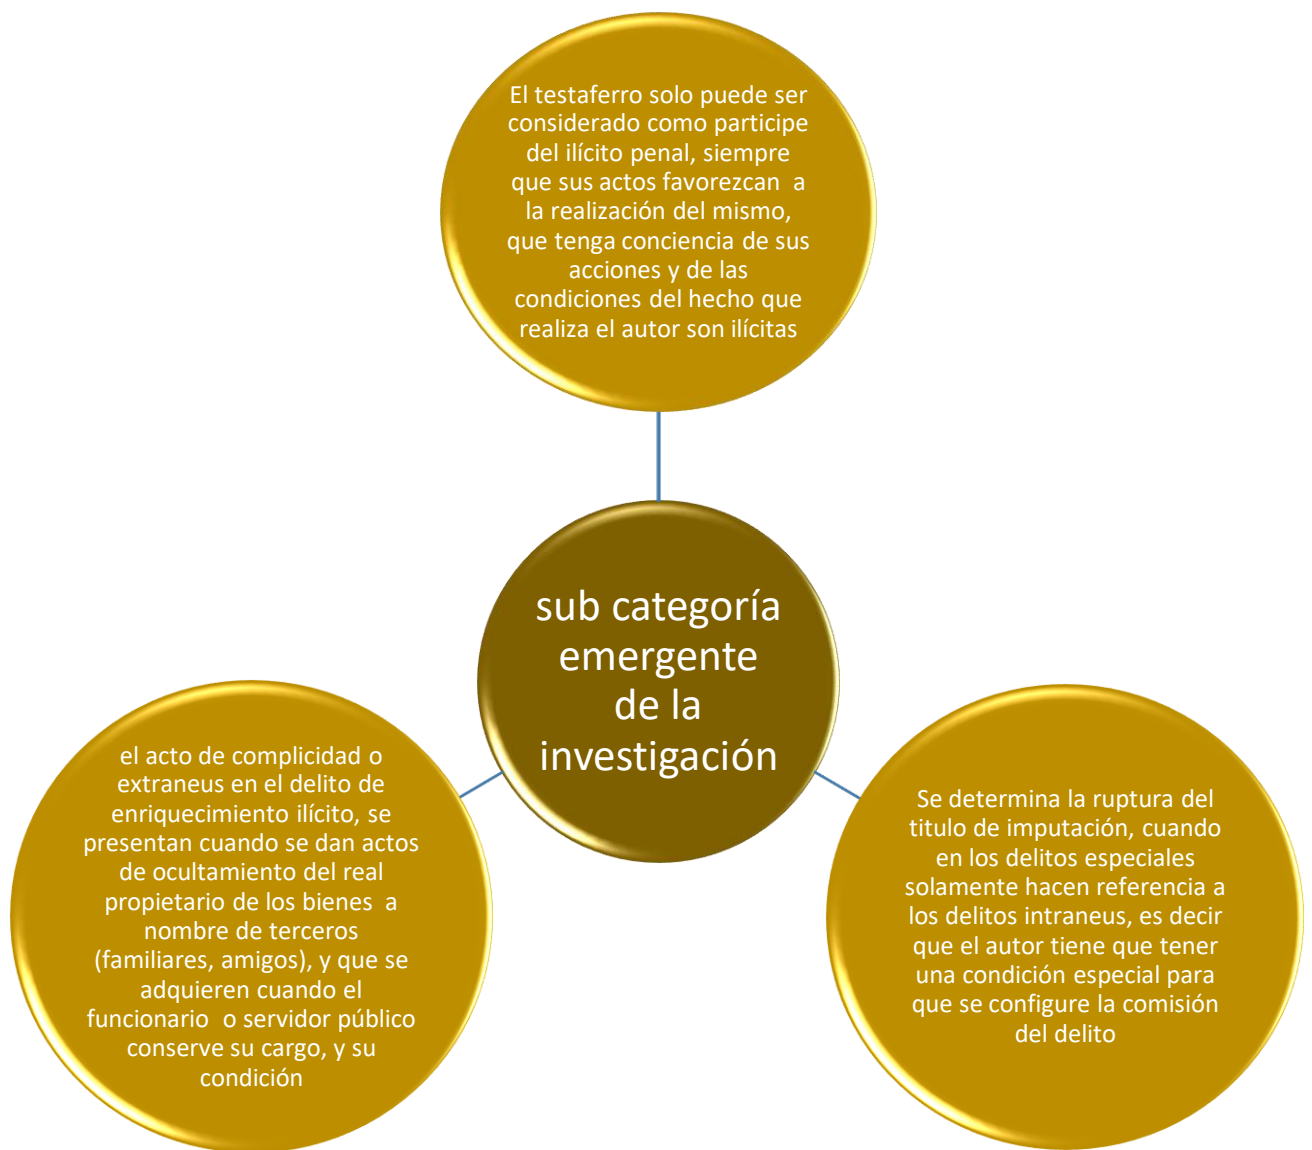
El testaferro solo puede ser considerado como participe del ilícito penal, siempre que sus actos favorezcan a la realización del mismo, que tenga conciencia de sus acciones y de las condiciones del hecho que realiza el autor son ilícitas

sub categoría emergente de la investigación

el acto de complicidad o extraneus en el delito de enriquecimiento ilícito, se presentan cuando se dan actos de ocultamiento del real propietario de los bienes a nombre de terceros (familiares, amigos), y que se adquieren cuando el funcionario o servidor público conserve su cargo, y su condición

Se determina la ruptura del titulo de imputación, cuando en los delitos especiales solamente hacen referencia a los delitos intraneus, es decir que el autor tiene que tener una condición especial para que se configure la comisión del delito